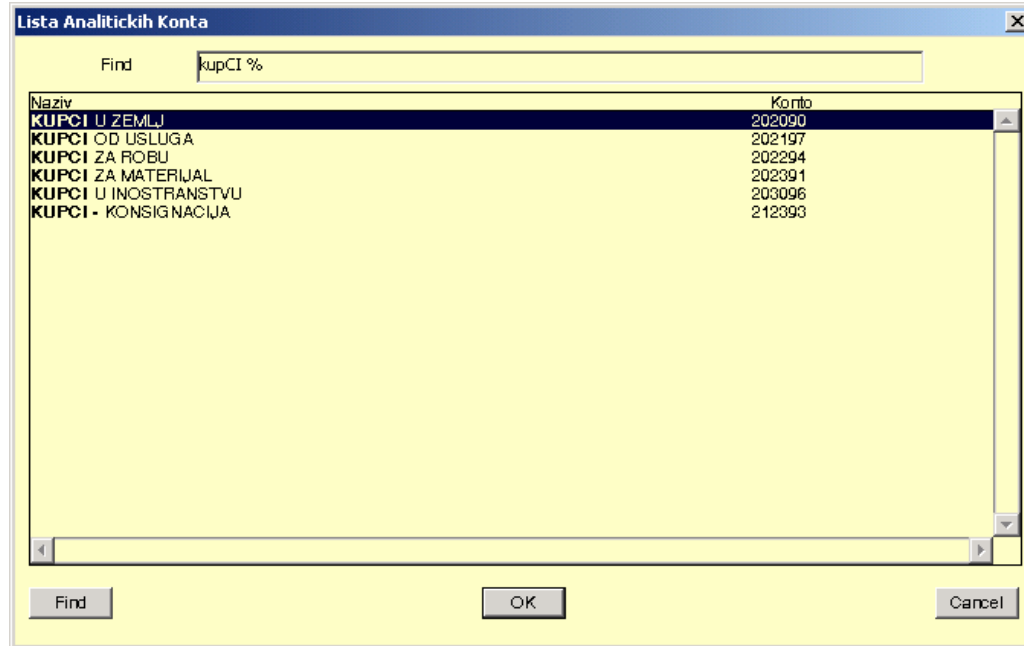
Lista Analitickih Konta

Find kupCI %

| Naziv | Konto |
|---|---|
| KUPCI U ZEMLJ | 202090 |
| KUPCI OD USLUGA | 202197 |
| KUPCI ZA ROBU | 202294 |
| KUPCI ZA MATERIJAL | 202391 |
| KUPCI U INOSTRANSTVU | 203096 |
| KUPCI - KONSIGNACIJA | 212393 |

Find OK Cancel